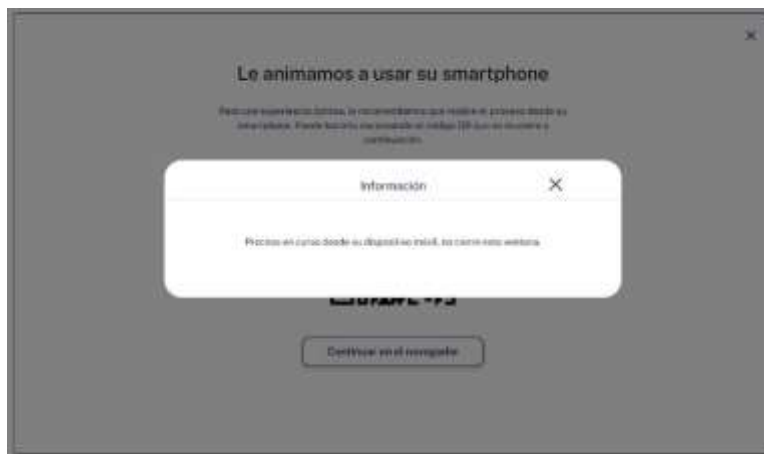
×

Le animamos a usar su smartphone

Para una experiencia óptima, le recomendamos que realice el proceso desde su smartphone. Puede hacerlo escaneando el código QR que se muestra a continuación.

Información ×

Proceso en curso desde su dispositivo móvil, no cierre esta ventana.

Continuar en el navegador